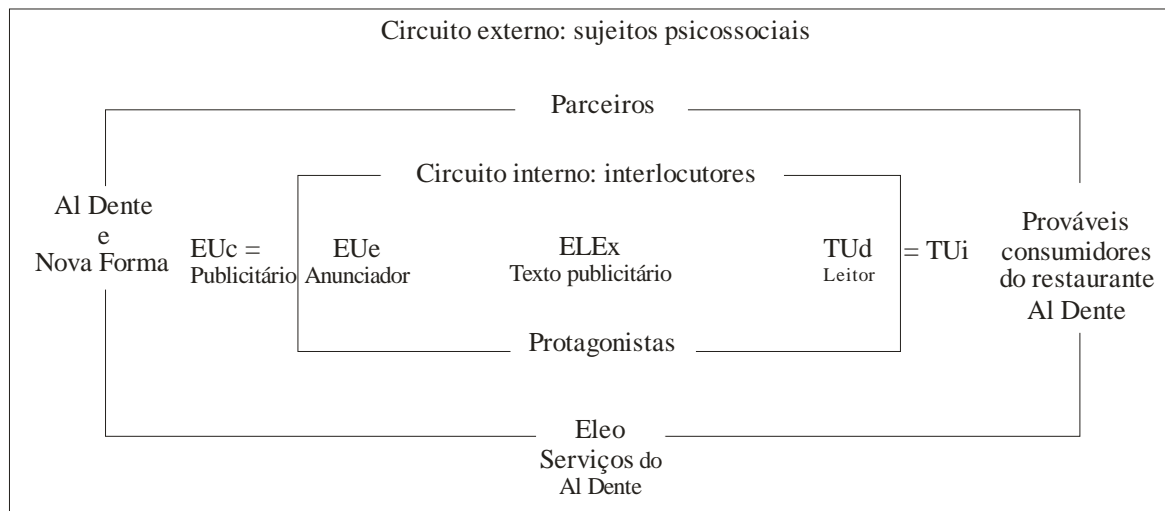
Circuito externo: sujeitos psicossociais

Parceiros

Circuito interno: interlocutores

Al Dente e Nova Forma

EUc = Publicitário

EUe Anunciador

ELEx Texto publicitário

TUd Leitor

= TUi

Prováveis consumidores do restaurante Al Dente

Protagonistas

Eleo Serviços do Al Dente